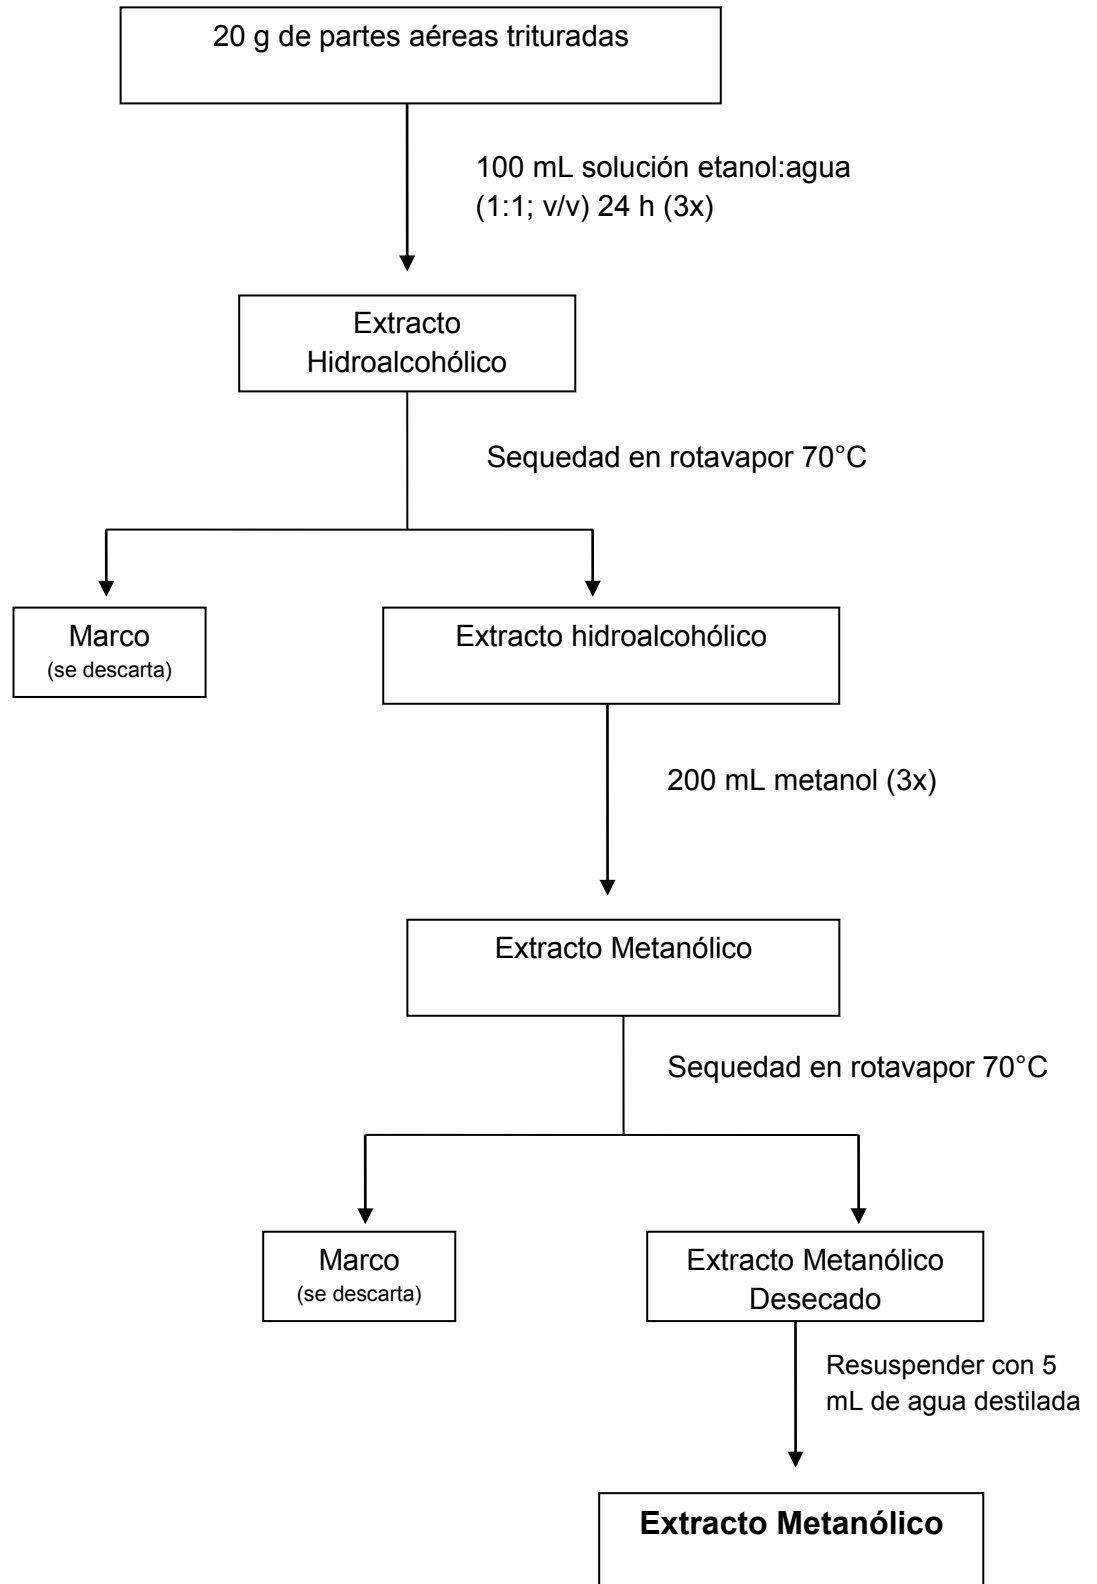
20 g de partes aéreas trituradas

100 mL solución etanol:agua (1:1; v/v) 24 h (3x)

Extracto Hidroalcohólico

Sequedad en rotavapor 70°C

Marco
(se descarta)

Extracto hidroalcohólico

200 mL metanol (3x)

Extracto Metanólico

Sequedad en rotavapor 70°C

Marco
(se descarta)

Extracto Metanólico Desecado

Resuspender con 5 mL de agua destilada

**Extracto Metanólico**